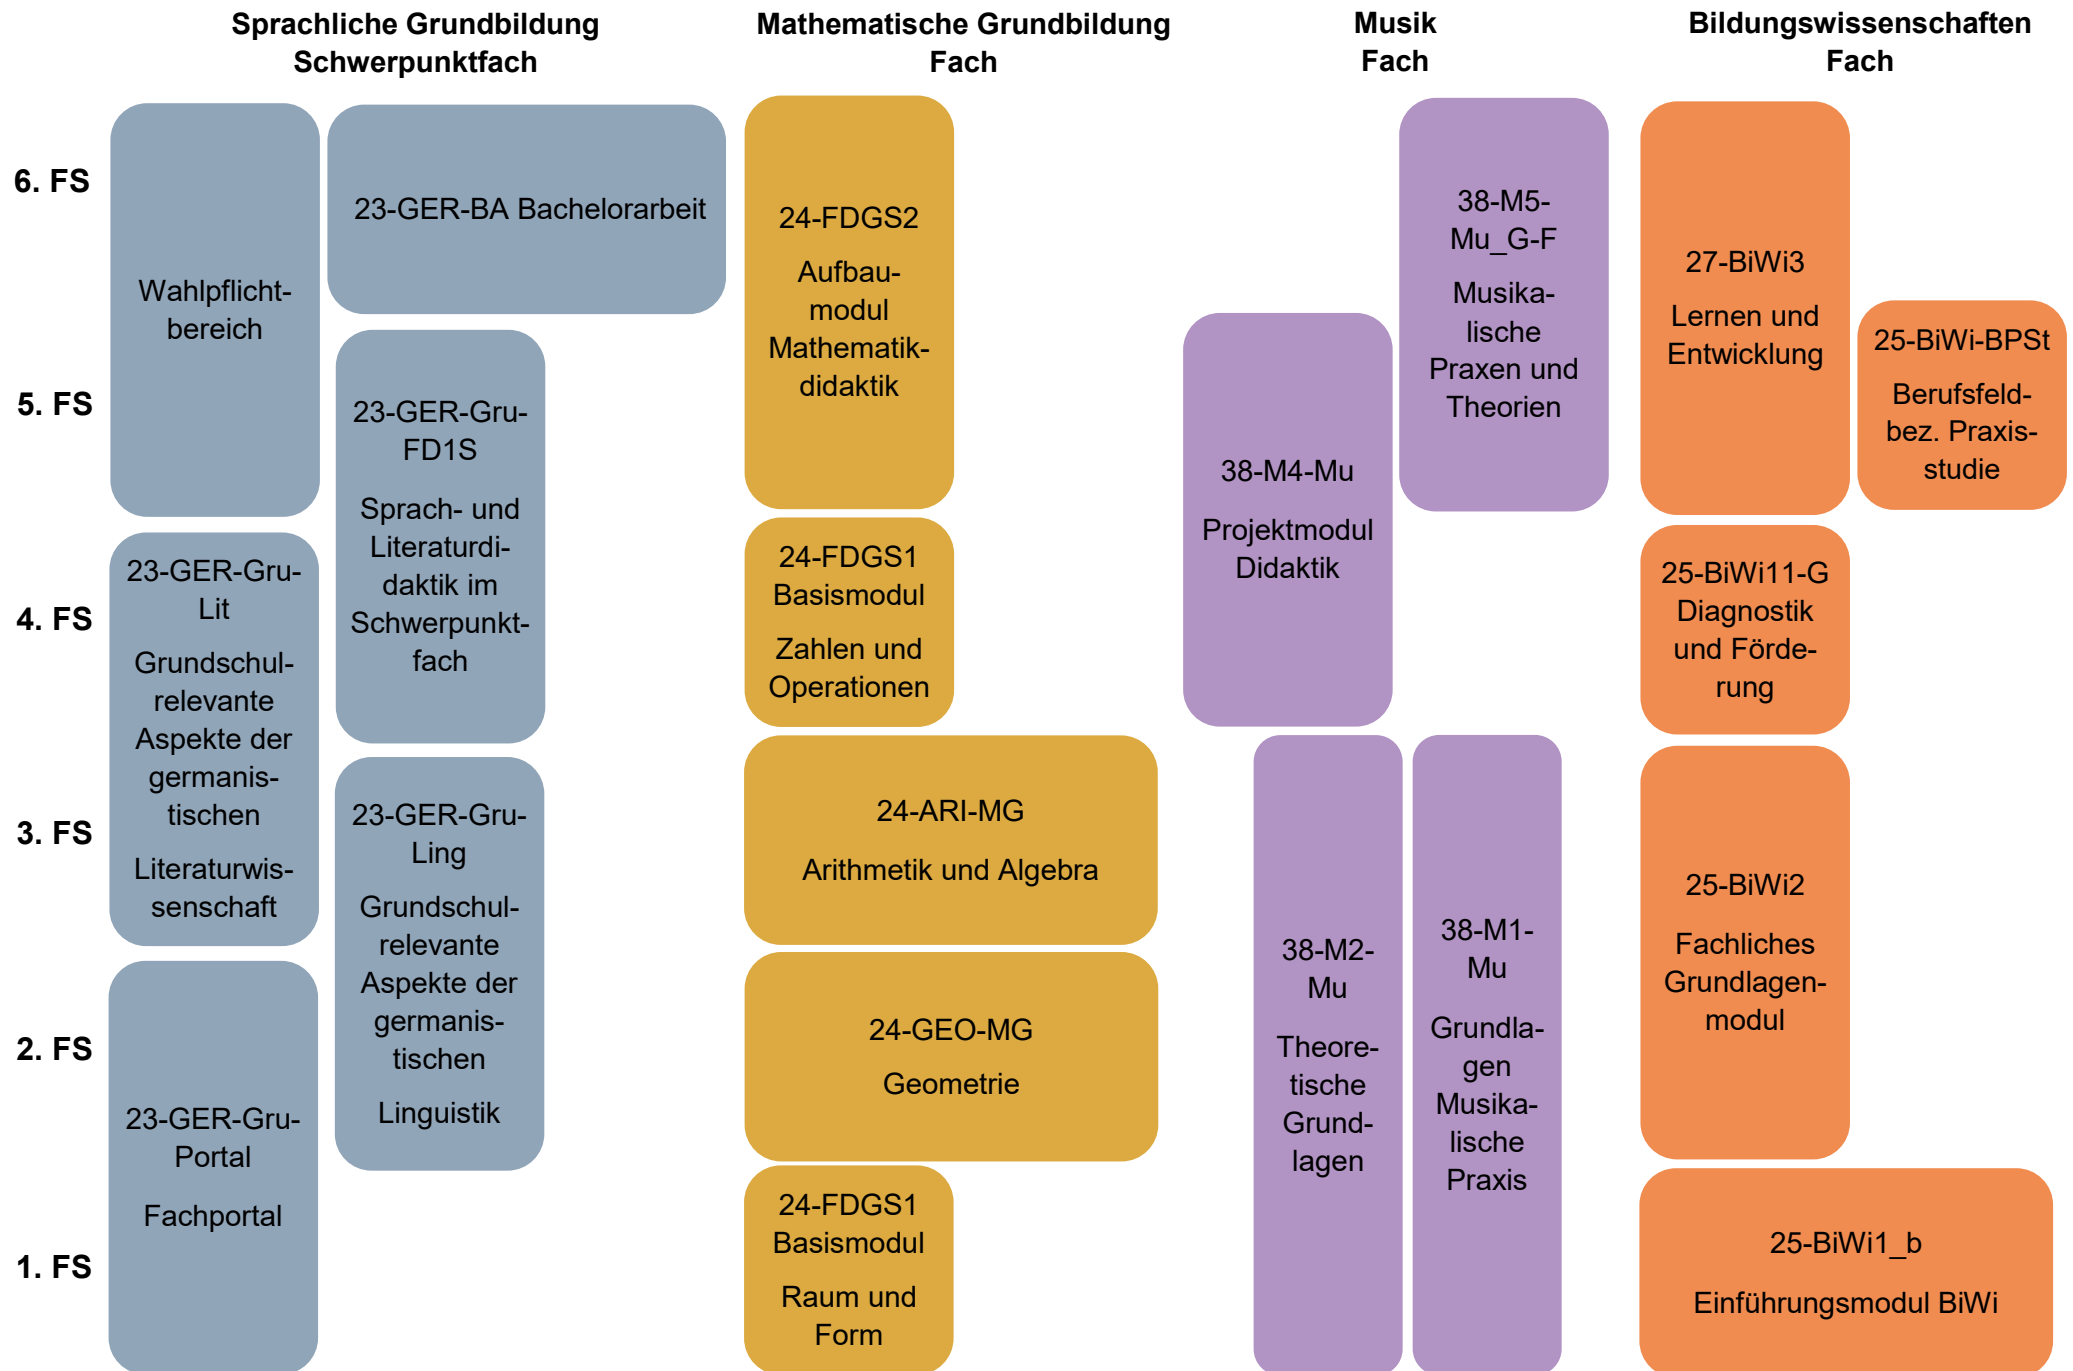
Sprachliche Grundbildung Schwerpunktfach

Mathematische Grundbildung Fach

Musik Fach

Bildungswissenschaften Fach

6. FS

5. FS

4. FS

3. FS

2. FS

1. FS

Wahlpflichtbereich

23-GER-BA Bachelorarbeit

23-GER-Gru-FD1S

Sprach- und Literaturdidaktik im Schwerpunktfach

23-GER-Gru-Lit

Grundschulrelevante Aspekte der germanistischen

Literaturwissenschaft

23-GER-Gru-Ling

Grundschulrelevante Aspekte der germanistischen

Linguistik

23-GER-Gru-Portal

Fachportal

24-FDGS2

Aufbaumodul Mathematikdidaktik

24-FDGS1 Basismodul

Zahlen und Operationen

24-ARI-MG

Arithmetik und Algebra

24-GEO-MG

Geometrie

24-FDGS1 Basismodul

Raum und Form

38-M5-Mu_G-F

Musikalische Praxen und Theorien

38-M4-Mu

Projektmodul Didaktik

38-M2-Mu

Theoretische Grundlagen

38-M1-Mu

Grundlagen Musikalische Praxis

27-BiWi3

Lernen und Entwicklung

25-BiWi-BPSt

Berufsfeldbez. Praxisstudie

25-BiWi11-G Diagnostik und Förderung

25-BiWi2

Fachliches Grundlagenmodul

25-BiWi1_b

Einführungsmodul BiWi